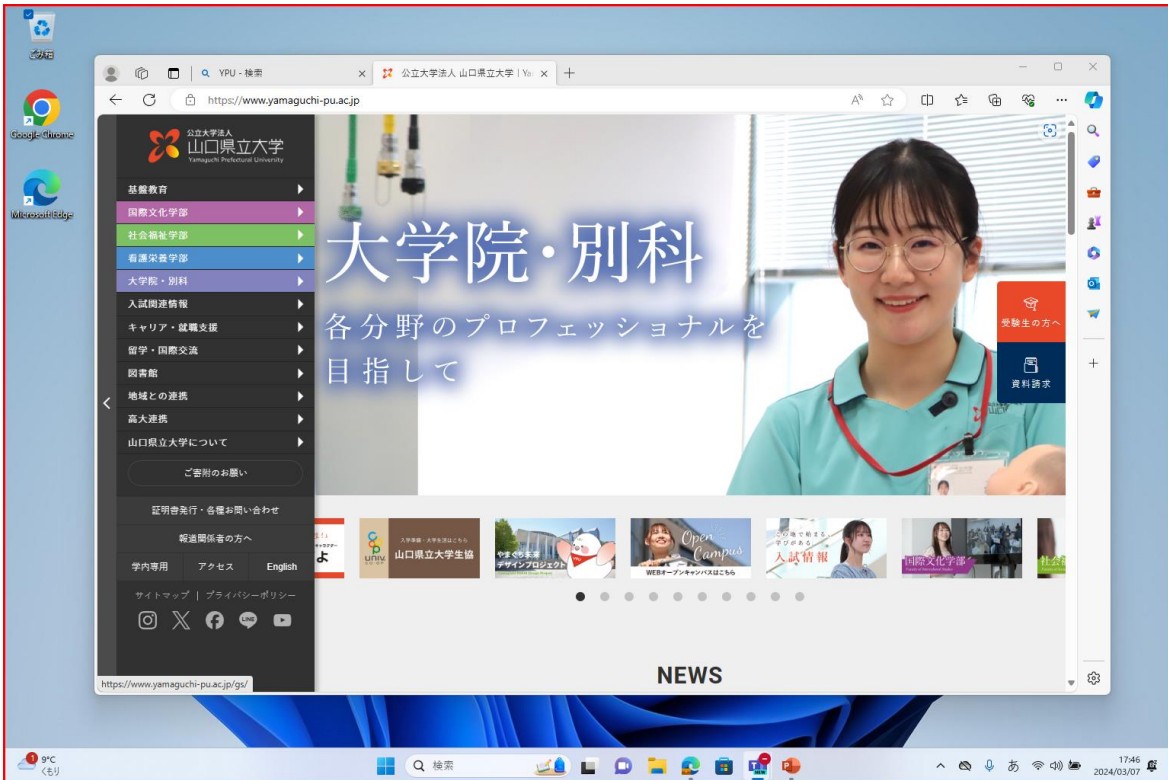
ごみ箱

Google Chrome

Microsoft Edge

YPU - 検索

公立大学法人 山口県立大学 | Ya

https://www.yamaguchi-pu.ac.jp

公立大学法人
山口県立大学
Yamaguchi Prefectural University

基盤教育
国際文化学部
社会福祉学部
看護栄養学部
大学院・別科
入試関連情報
キャリア・就職支援
留学・国際交流
図書館
地域との連携
高大連携
山口県立大学について

ご寄附のお願い

証明書発行・各種お問い合わせ

報道関係者の方へ

学内専用 アクセス English

サイトマップ | プライバシーポリシー

大学院・別科

各分野のプロフェッショナルを目指して

受験生の方へ

資料請求

入学準備・大学生活はこちら
山口県立大学生協

やまぐち未来デザインプロジェクト

Open Campus
WEBオープンキャンパスはこちら

入試情報

国際文化学部

社会

NEWS

https://www.yamaguchi-pu.ac.jp/gs/

9°C
くもり

検索

17:46
2024/03/07